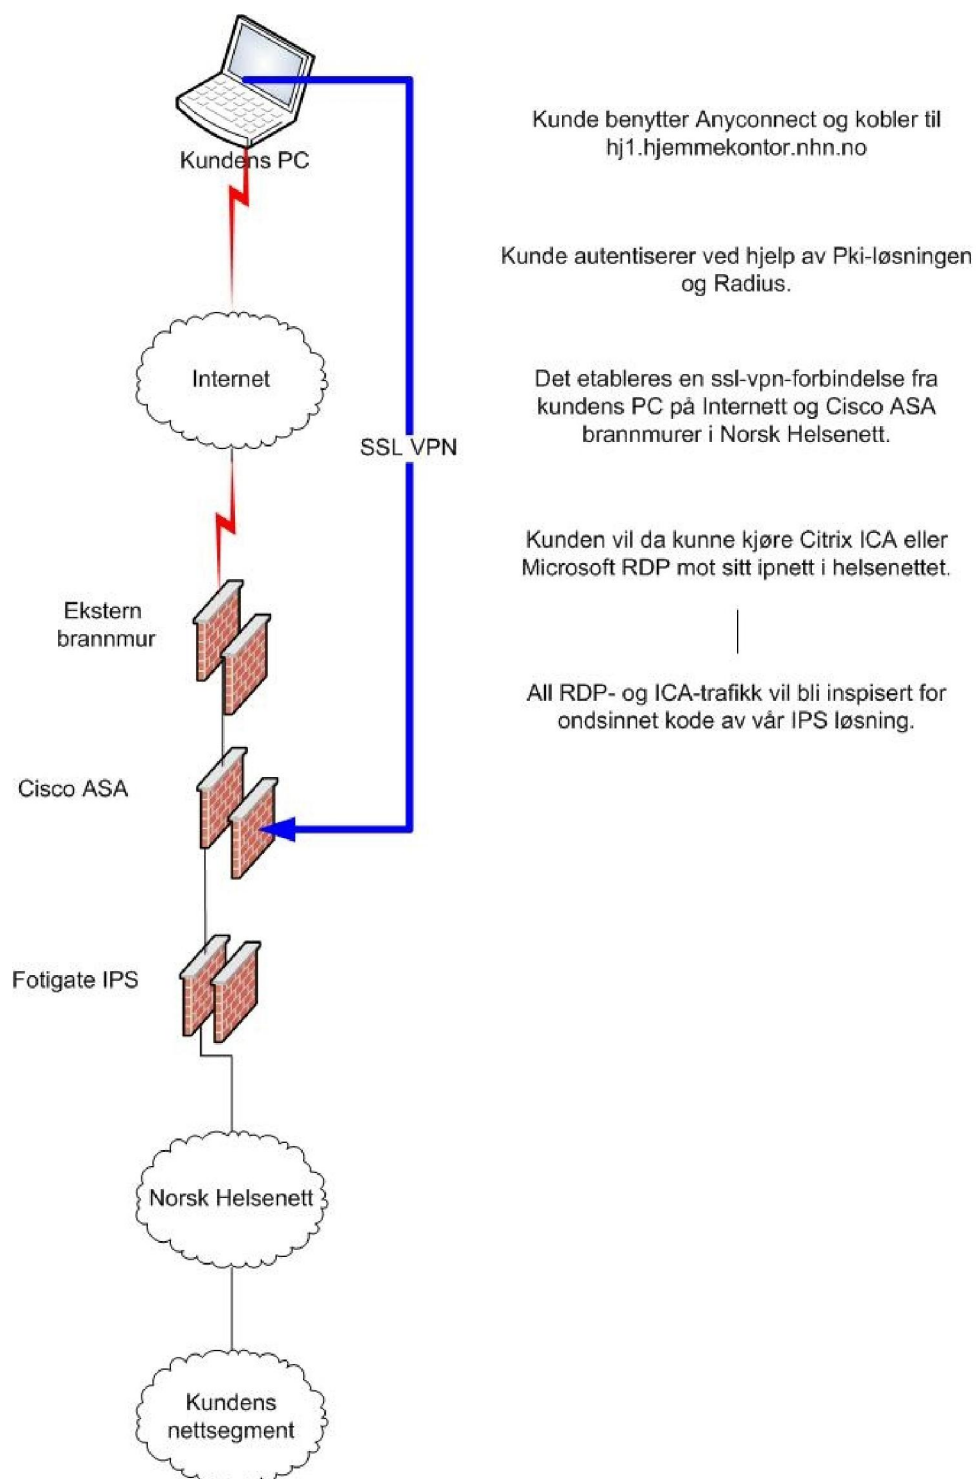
Kundens PC

Kunde benytter Anyconnect og kobler til hj1.hjemmekontor.nhn.no

Kunde autentiserer ved hjelp av Pki-løsningen og Radius.

Internet

SSL VPN

Det etableres en ssl-vpn-forbindelse fra kundens PC på Internett og Cisco ASA brannmurer i Norsk Helsenett.

Kunden vil da kunne kjøre Citrix ICA eller Microsoft RDP mot sitt ipnett i helsenettet.

Ekstern brannmur

All RDP- og ICA-trafikk vil bli inspisert for ondsinnet kode av vår IPS løsning.

Cisco ASA

Fotigate IPS

Norsk Helsenett

Kundens nettsegment